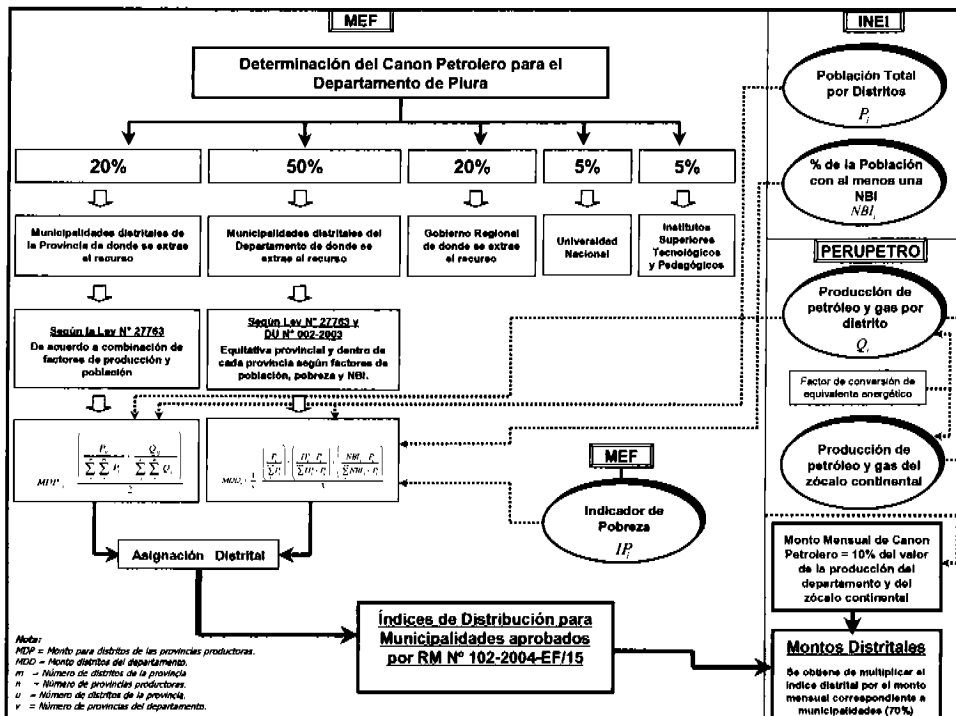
MEF

Determinación del Canon Petrolero para el Departamento de Piura

20%

50%

20%

5%

5%

Municipalidades distritales de la Provincia de donde se extrae el recurso

Municipalidades distritales del Departamento de donde se extrae el recurso

Gobierno Regional de donde se extrae el recurso

Universidad Nacional

Institutos Superiores Tecnológicos y Pedagógicos

Según la Ley N° 27763
De acuerdo a combinación de factores de producción y población

Según Ley N° 27763 y DU N° 002-2003
Equitativa provincial y dentro de cada provincia según factores de población, pobreza y NBI.

$MPP_{ij} = \frac{\left(\frac{P_{ij}}{\sum\sum P_{ij}} + \frac{Q_{ij}}{\sum\sum Q_{ij}}\right)}{2}$

$MDD_{ij} = \frac{1}{5}\frac{\left[\left(\frac{P_i}{\sum P_i}\right)+\left(\frac{IP_i \cdot P_i}{\sum IP_i \cdot P_i}\right)+\left(\frac{NBI_i \cdot P_i}{\sum NBI_i \cdot P_i}\right)\right]}{3}$

MEF

Indicador de Pobreza
$IP_i$

Asignación Distrital

Índices de Distribución para Municipalidades aprobados por RM N° 102-2004-EF/15

Nota:
MDP = Monto para distritos de las provincias productoras.
MDD = Monto distritos del departamento.
m = Número de distritos de la provincia
n = Número de provincias productoras.
u = Número de distritos de la provincia.
v = Número de provincias del departamento.

INEI

Población Total por Distritos
$P_i$

% de la Población con al menos una NBI
$NBI_i$

PERUPETRO

Producción de petróleo y gas por distrito
$Q_i$

Factor de conversión de equivalente energético

Producción de petróleo y gas del zócalo continental

Monto Mensual de Canon Petrolero = 10% del valor de la producción del departamento y del zócalo continental

Montos Distritales
Se obtiene de multiplicar el índice distrital por el monto mensual correspondiente a municipalidades (70%)